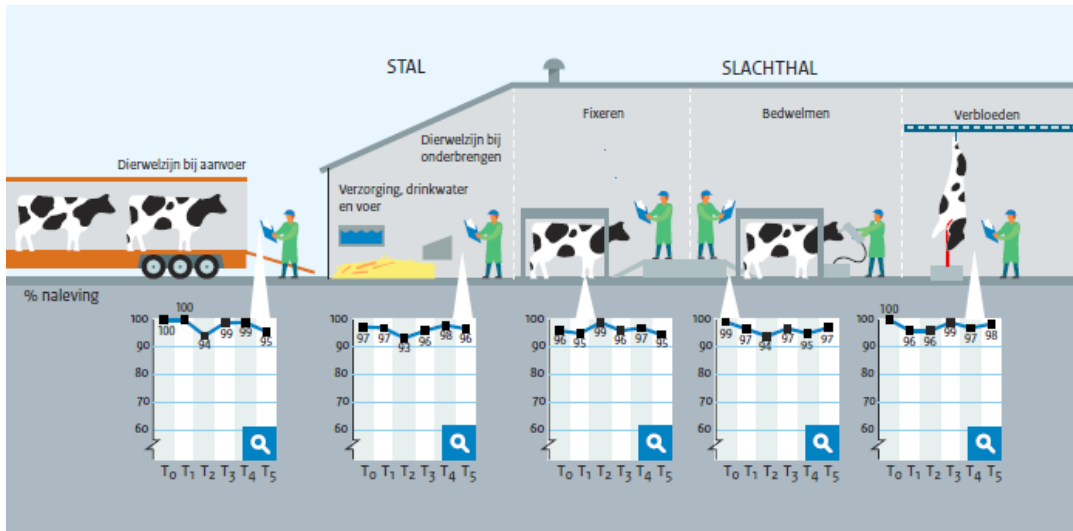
STAL

SLACHTHAL

Fixeren

Bedwelmen

Verbloeden

Dierwelzijn bij aanvoer

Dierwelzijn bij onderbrengen

Verzorging, drinkwater en voer

% naleving

100
90
80
70
60

100 100 94 99 99 95

$T_0$ $T_1$ $T_2$ $T_3$ $T_4$ $T_5$

100
90
80
70
60

97 97 93 96 98 96

$T_0$ $T_1$ $T_2$ $T_3$ $T_4$ $T_5$

100
90
80
70
60

96 95 99 96 97 95

$T_0$ $T_1$ $T_2$ $T_3$ $T_4$ $T_5$

100
90
80
70
60

99 97 94 97 95 97

$T_0$ $T_1$ $T_2$ $T_3$ $T_4$ $T_5$

100
90
80
70
60

100 96 96 99 97 98

$T_0$ $T_1$ $T_2$ $T_3$ $T_4$ $T_5$